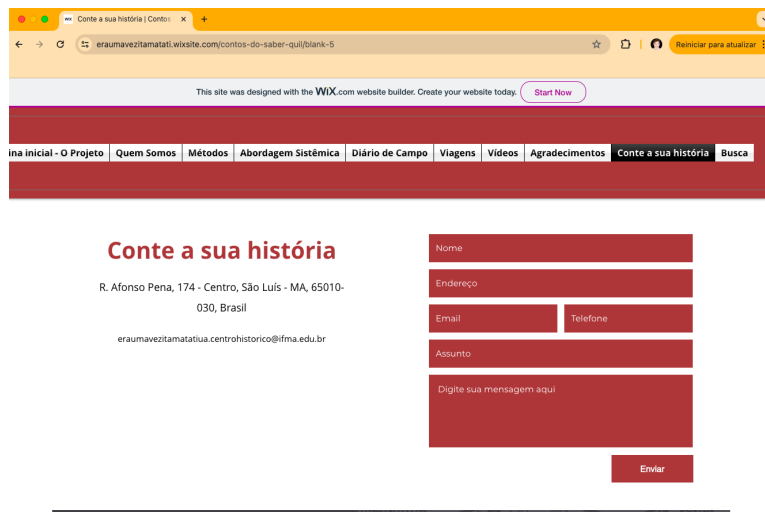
Conte a sua história | Contos ×
+
eraumavezitamatati.wixsite.com/contos-do-saber-quil/blank-5
Reiniciar para atualizar

This site was designed with the WiX.com website builder. Create your website today. Start Now

ina inicial - O Projeto | Quem Somos | Métodos | Abordagem Sistêmica | Diário de Campo | Viagens | Vídeos | Agradecimentos | Conte a sua história | Busca

Conte a sua história

R. Afonso Pena, 174 - Centro, São Luís - MA, 65010-030, Brasil

eraumavezitamatatiua.centrohistorico@ifma.edu.br

Nome
Endereço
Email
Telefone
Assunto
Digite sua mensagem aqui
Enviar